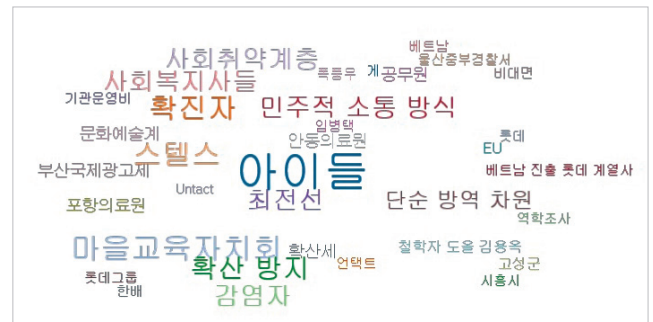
베트남
사회취약계층
울산중부경찰서
공무원
사회복지사들
특종우
비대면
기관운영비
확진자
민주적 소통 방식
일병택
문화예술계
안동의료원
롯데
스텔스
EU
아이들
부산국제광고제
베트남 진출 롯데 계열사
Untact
최전선
단순 방역 차원
포항의료원
역학조사
마을교육자치회
확산세
철학자 도올 김용옥
고성군
확산 방지
언택트
롯데그룹
시흥시
한배
감염자